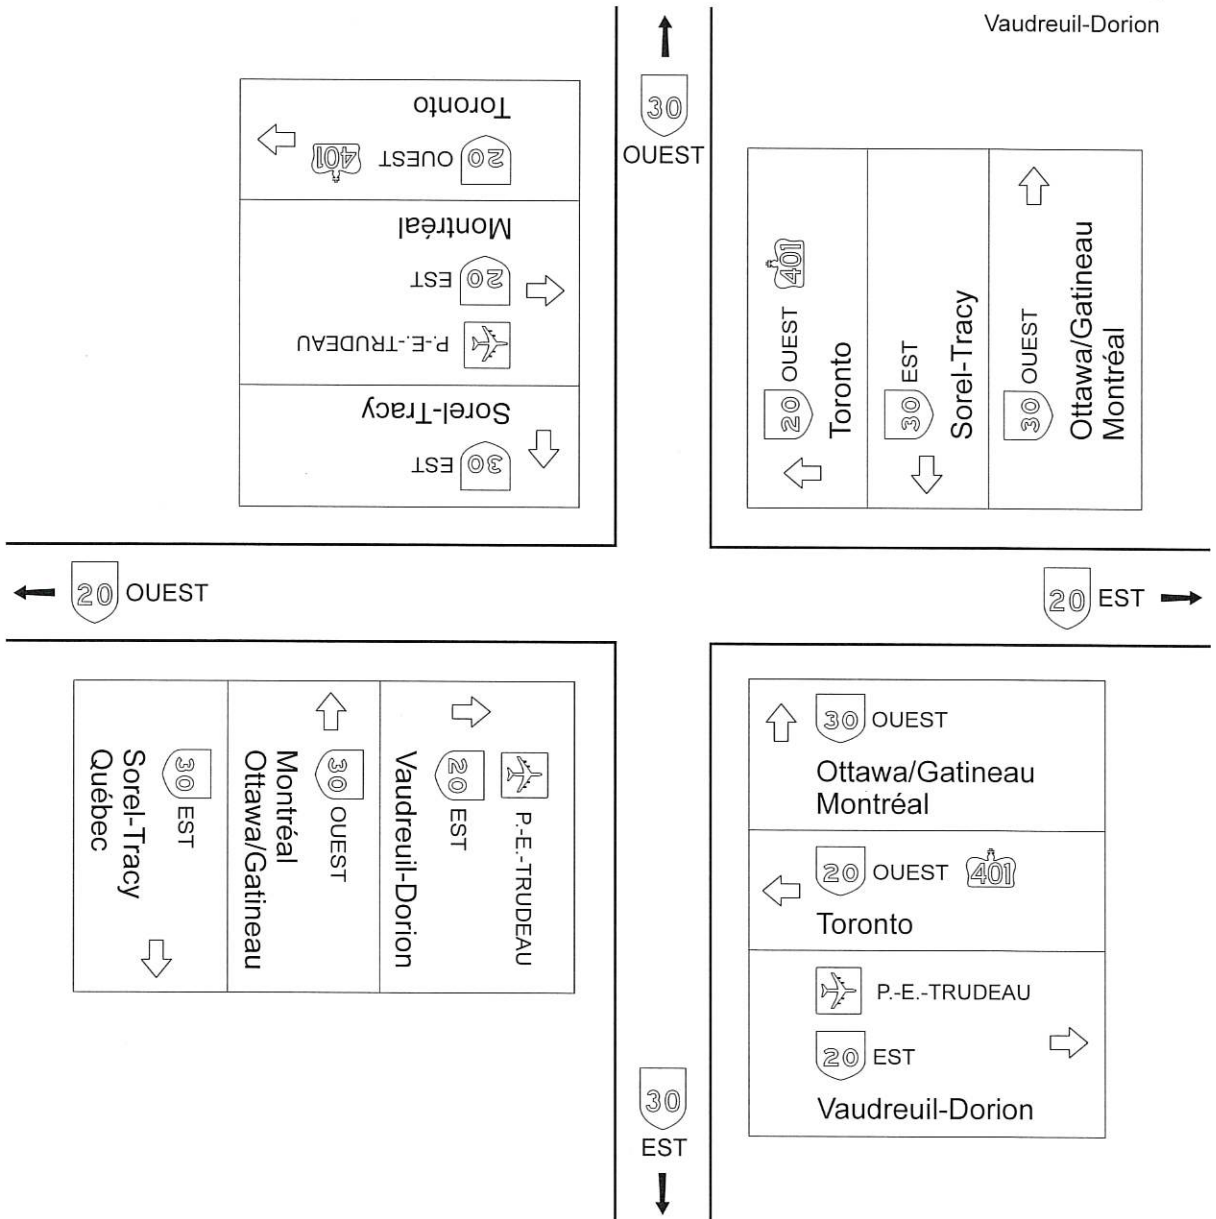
Vaudreuil-Dorion

30
OUEST

20 OUEST 401
Toronto

20 EST
Montréal
P.-E.-TRUDEAU

30 EST
Sorel-Tracy

20 OUEST 401
Toronto

30 EST
Sorel-Tracy

30 OUEST
Ottawa/Gatineau
Montréal

20 OUEST

20 EST

30 EST
Sorel-Tracy
Québec

30 OUEST
Montréal
Ottawa/Gatineau

P.-E.-TRUDEAU
20 EST
Vaudreuil-Dorion

30 OUEST
Ottawa/Gatineau
Montréal

20 OUEST 401
Toronto

P.-E.-TRUDEAU
20 EST
Vaudreuil-Dorion

30
EST